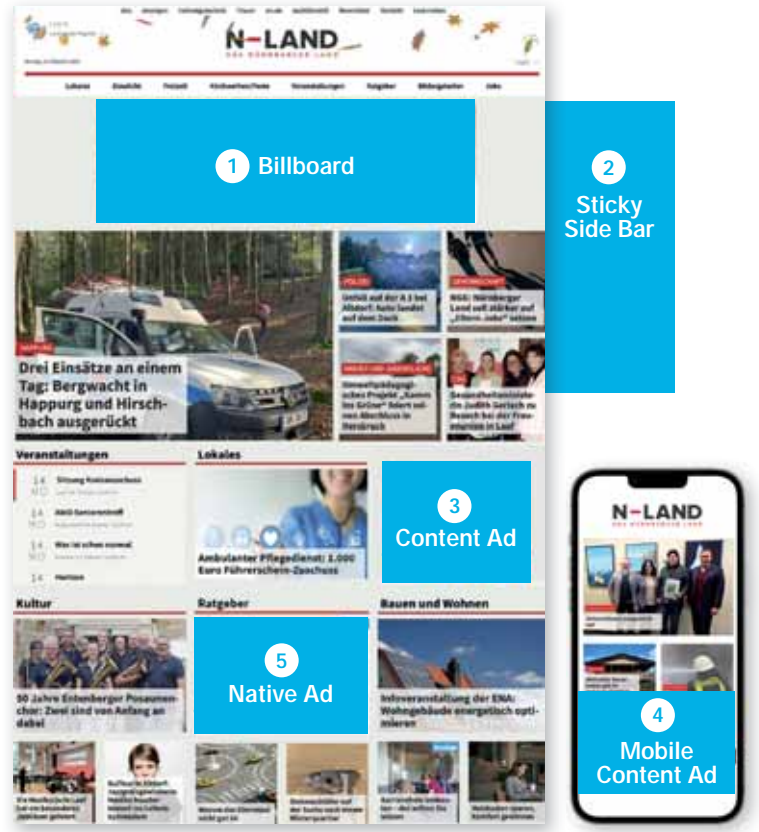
N-LAND
DAS NÜRNBERGER LAND

Lokales Zeitung Freizeit Kirchweihen/Feste Veranstaltungen Ratgeber Bildergalerien Jobs

1 Billboard

2 Sticky Side Bar

Drei Einsätze an einem Tag: Bergwacht in Happurg und Hirschbach ausgerückt

Unfall auf der A 3 bei Altdorf: Auto landet auf dem Dach

NSG: Nürnberger Land soll stärker auf „Eltern-Jobs" setzen

Umweltpädagogisches Projekt „Komm ins Grüne" feiert seinen Abschluss in Hersbruck

Gesundheitsministerin Judith Gerlach zu Besuch bei der Frauenmesse in Lauf

Veranstaltungen

Lokales

Ambulanter Pflegedienst: 1.000 Euro Führerschein-Zuschuss

3 Content Ad

Kultur

Ratgeber

Bauen und Wohnen

50 Jahre Entenberger Posaunenchor: Zwei sind von Anfang an dabei

5 Native Ad

Infoveranstaltung der ENA: Wohngebäude energetisch optimieren

N-LAND
DAS NÜRNBERGER LAND

4 Mobile Content Ad